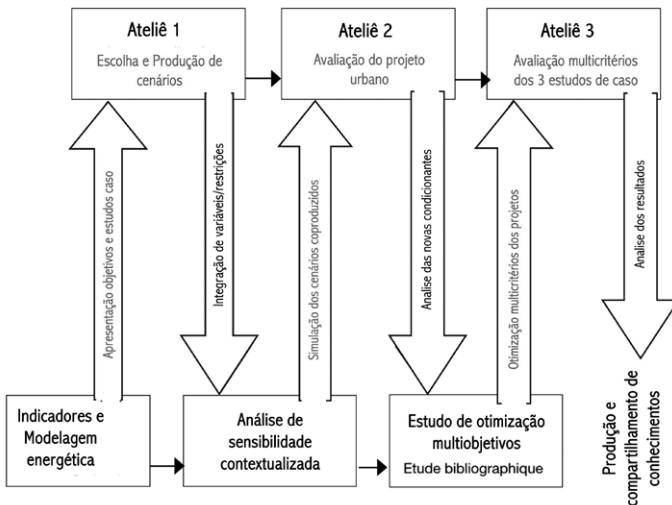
Ateliê 1
Escolha e Produção de cenários

Ateliê 2
Avaliação do projeto urbano

Ateliê 3
Avaliação multicritérios dos 3 estudos de caso

Apresentação objetivos e estudos caso

Integração de variáveis/restrições

Simulação dos cenários coproduzidos

Analise das novas condicionantes

Otimização multicritérios dos projetos

Analise dos resultados

Indicadores e Modelagem energética

Análise de sensibilidade contextualizada

Estudo de otimização multiobjetivos
Etude bibliographique

Produção e compartilhamento de conhecimentos